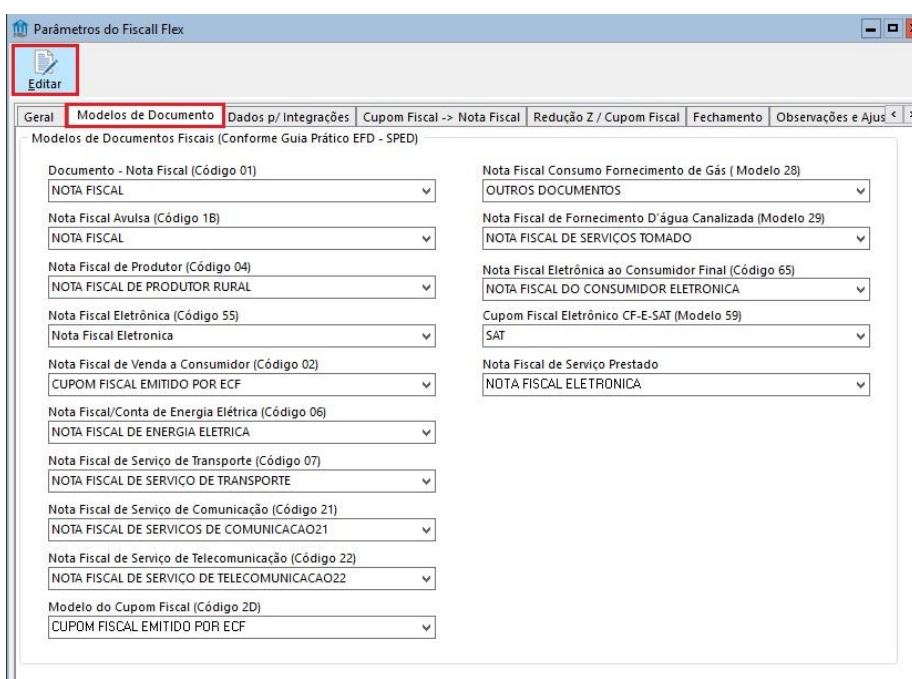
Parâmetros do Fiscall Flex

Editar

Geral | Modelos de Documento | Dados p/ Integrações | Cupom Fiscal -> Nota Fiscal | Redução Z / Cupom Fiscal | Fechamento | Observações e Ajus

Modelos de Documentos Fiscais (Conforme Guia Prático EFD - SPED)

Documento - Nota Fiscal (Código 01)
NOTA FISCAL

Nota Fiscal Avulsa (Código 1B)
NOTA FISCAL

Nota Fiscal de Produtor (Código 04)
NOTA FISCAL DE PRODUTOR RURAL

Nota Fiscal Eletrônica (Código 55)
Nota Fiscal Eletronica

Nota Fiscal de Venda a Consumidor (Código 02)
CUPOM FISCAL EMITIDO POR ECF

Nota Fiscal/Conta de Energia Elétrica (Código 06)
NOTA FISCAL DE ENERGIA ELETRICA

Nota Fiscal de Serviço de Transporte (Código 07)
NOTA FISCAL DE SERVIÇO DE TRANSPORTE

Nota Fiscal de Serviço de Comunicação (Código 21)
NOTA FISCAL DE SERVICOS DE COMUNICACAO21

Nota Fiscal de Serviço de Telecomunicação (Código 22)
NOTA FISCAL DE SERVIÇO DE TELECOMUNICACAO22

Modelo do Cupom Fiscal (Código 2D)
CUPOM FISCAL EMITIDO POR ECF

Nota Fiscal Consumo Fornecimento de Gás ( Modelo 28)
OUTROS DOCUMENTOS

Nota Fiscal de Fornecimento D'água Canalizada (Modelo 29)
NOTA FISCAL DE SERVIÇOS TOMADO

Nota Fiscal Eletrônica ao Consumidor Final (Código 65)
NOTA FISCAL DO CONSUMIDOR ELETRONICA

Cupom Fiscal Eletrônico CF-E-SAT (Modelo 59)
SAT

Nota Fiscal de Serviço Prestado
NOTA FISCAL ELETRONICA